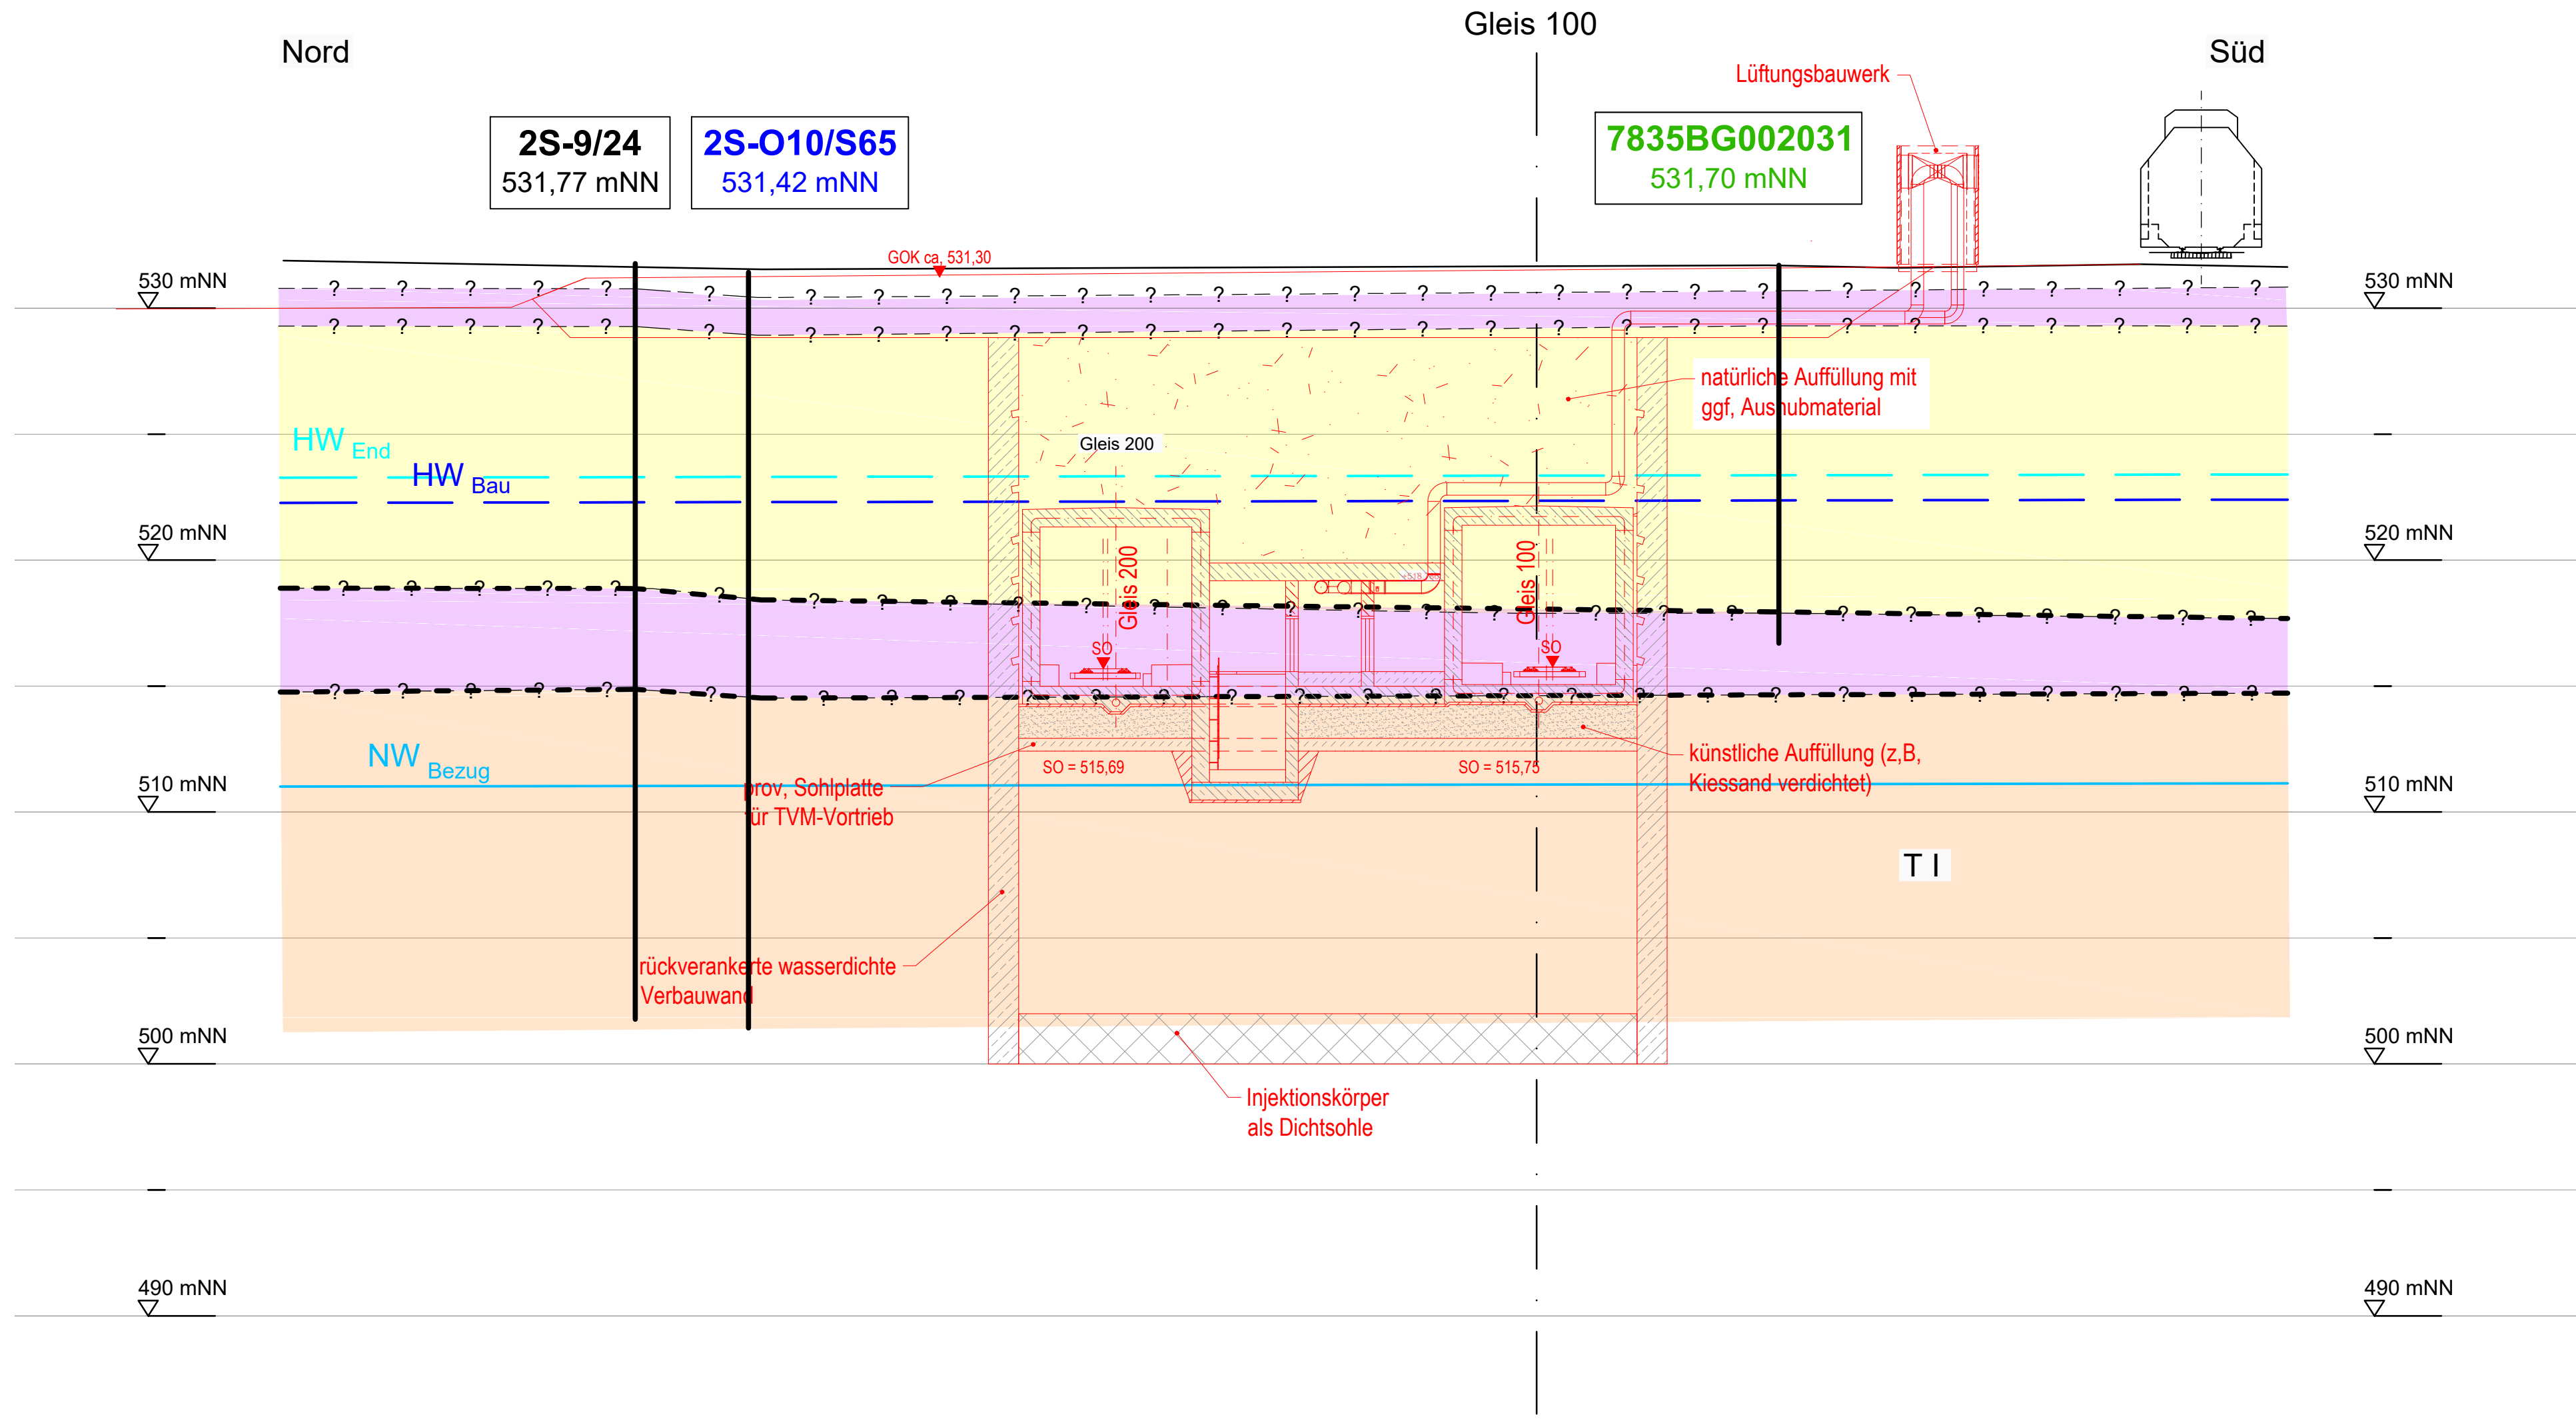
Gleis 100

Nord

Süd

Lüftungsbauwerk

2S-9/24
531,77 mNN

2S-O10/S65
531,42 mNN

7835BG002031
531,70 mNN

GOK ca. 531,30

530 mNN

530 mNN

natürliche Auffüllung mit ggf. Aushubmaterial

HW End

HW Bau

Gleis 200

520 mNN

520 mNN

Gleis 200

Gleis 100

SO

SO

NW Bezug

SO = 515,69

SO = 515,75

künstliche Auffüllung (z.B. Kiessand verdichtet)

510 mNN

510 mNN

prov. Sohlplatte für TVM-Vortrieb

T I

rückverankerte wasserdichte Verbauwand

500 mNN

500 mNN

Injektionskörper als Dichtsohle

490 mNN

490 mNN